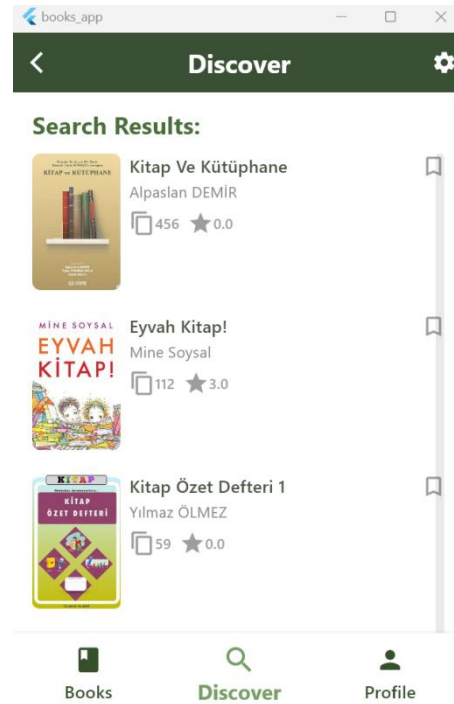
books_app

Discover

Search Results:

KİTAP ve KÜTÜPHANE

Kitap Ve Kütüphane
Alpaslan DEMİR
456 0.0

MİNE SOYSAL
EYVAH KİTAP!

Eyvah Kitap!
Mine Soysal
112 3.0

KİTAP
KİTAP ÖZET DEFTERİ

Kitap Özet Defteri 1
Yılmaz ÖLMEZ
59 0.0

Books
Discover
Profile